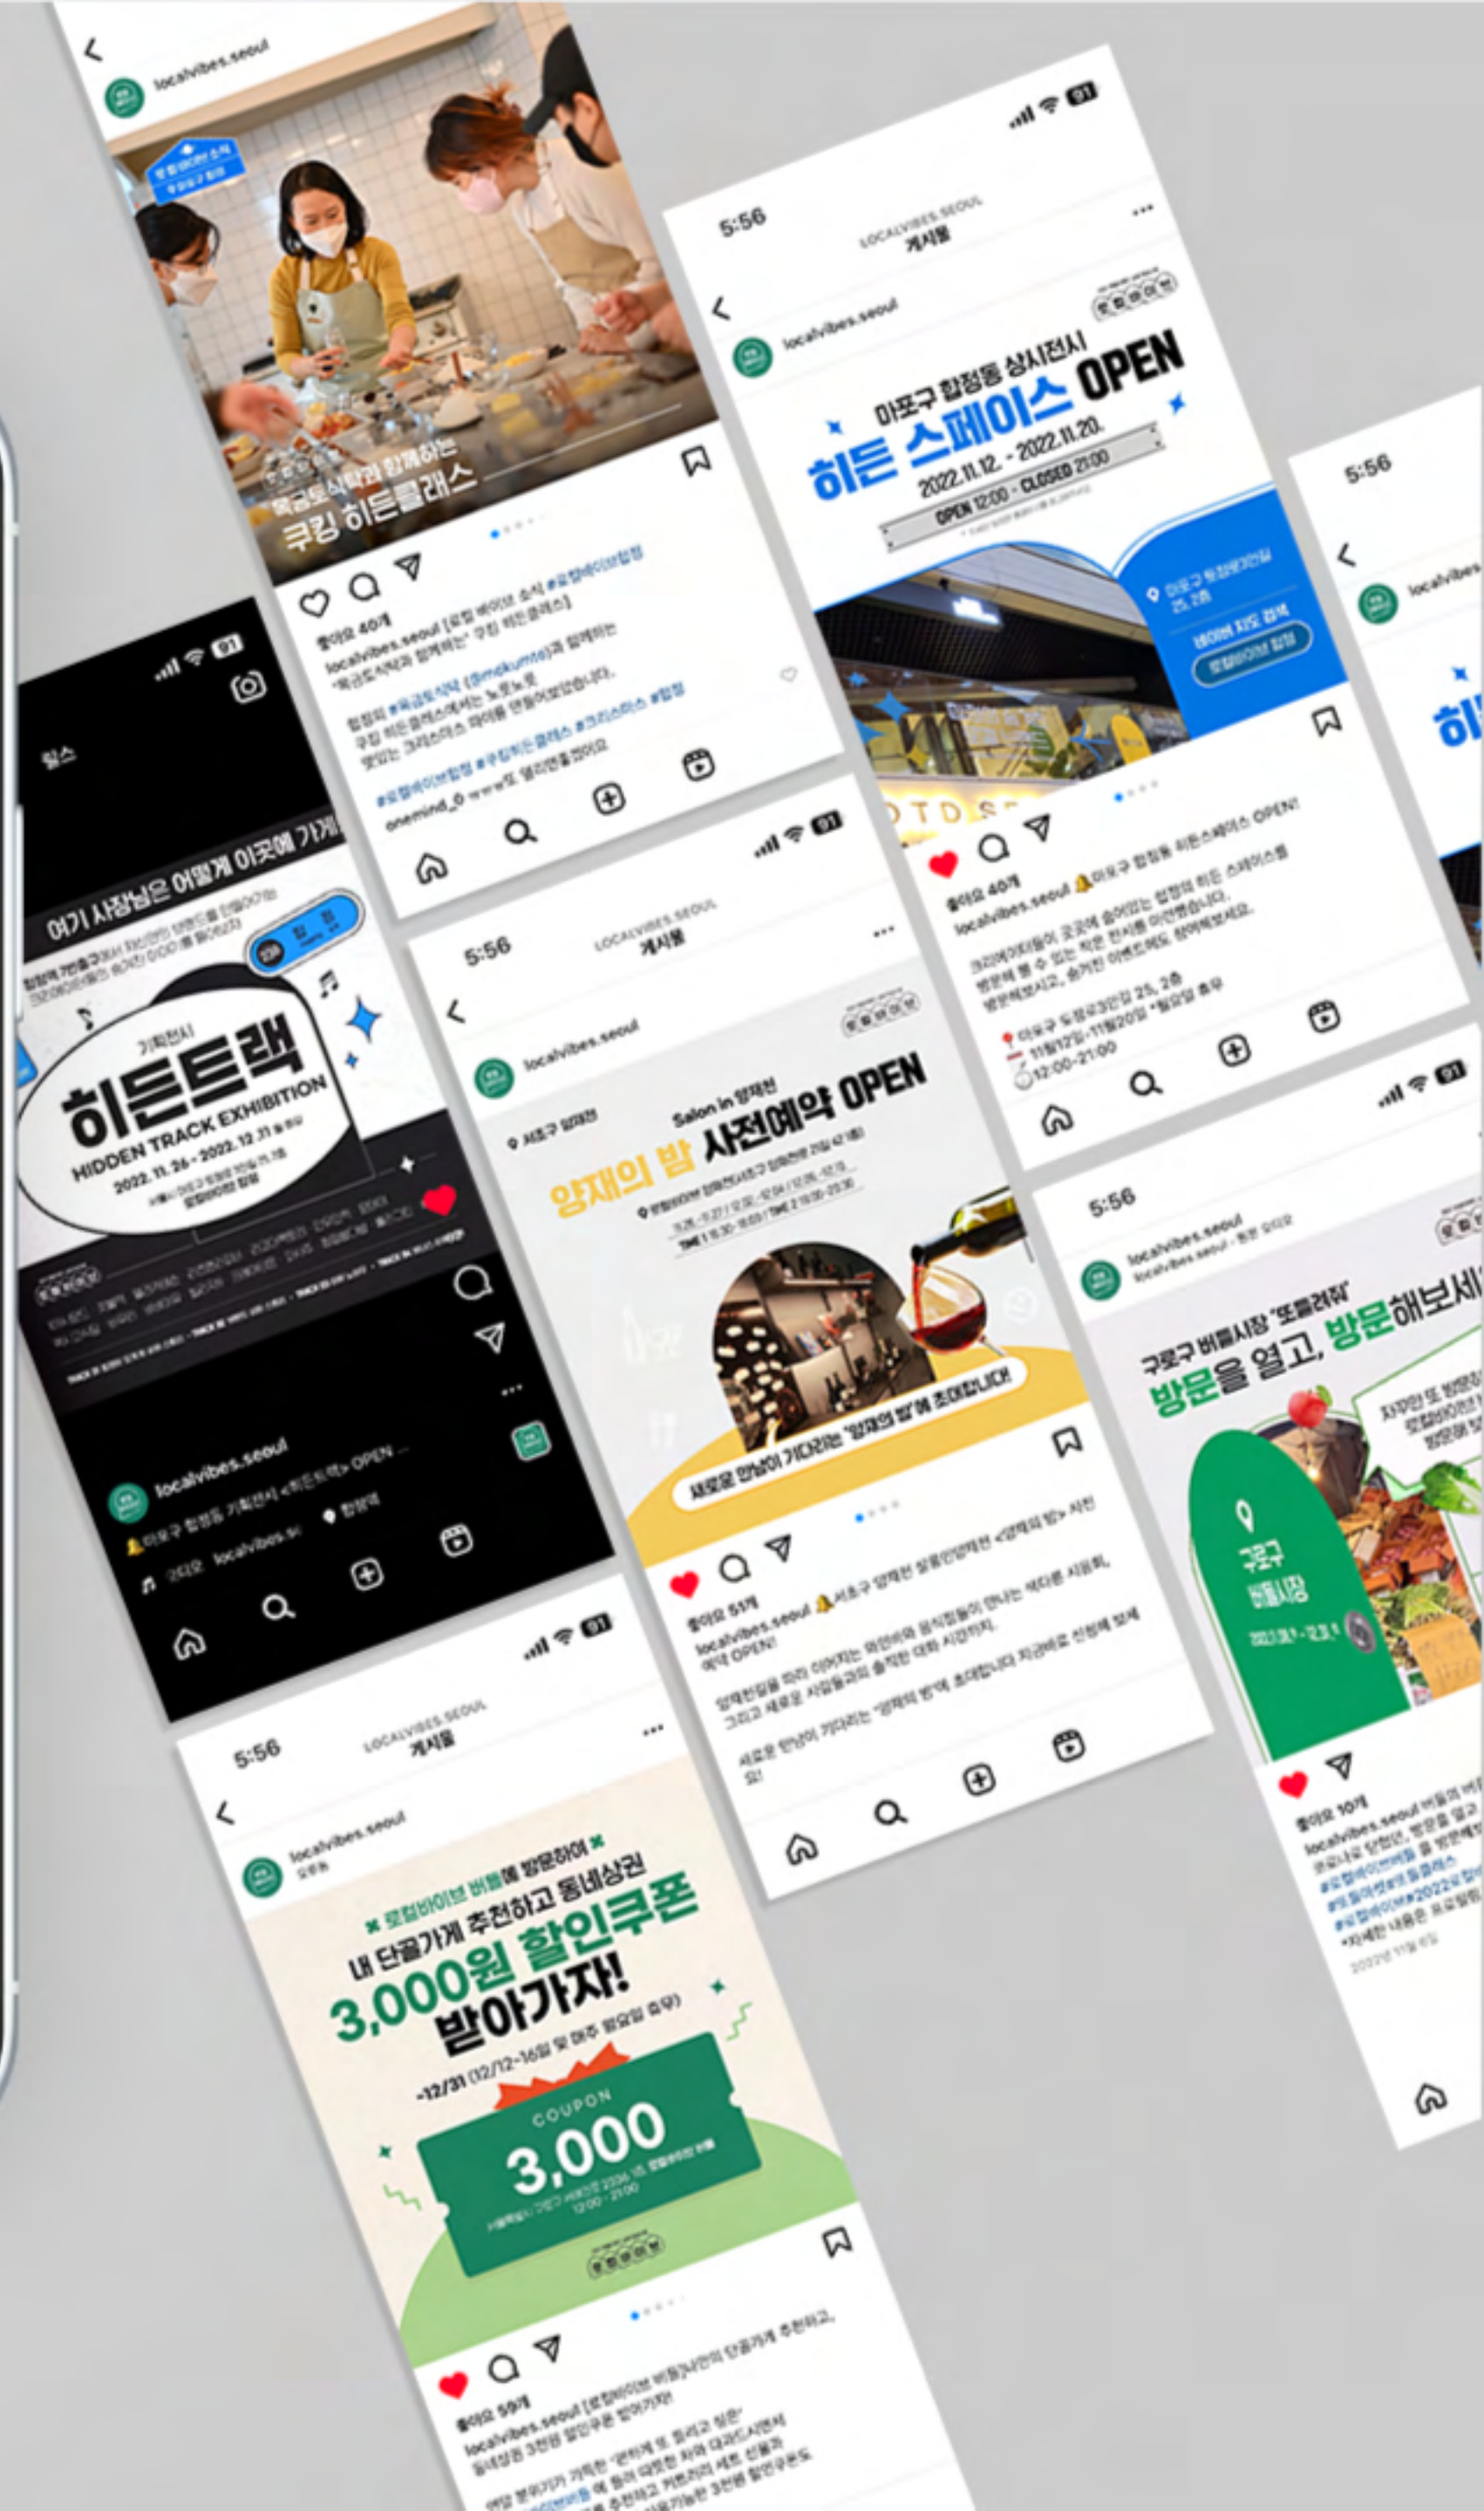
localvibes.seoul

목금토식탁과 함께하는
쿠킹 히든클래스

좋아요 40개
localvibes.seoul [로컬 바이브 소식 #로컬바이브합정
'목금토식탁과 함께하는' 쿠킹 히든클래스]
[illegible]

5:56
LOCALVIBES.SEOUL
게시물
localvibes.seoul
마포구 합정동 상시전시
히든 스페이스 OPEN
2022.11.12. - 2022.11.20.
OPEN 12:00 - CLOSED 21:00
마포구 독막로3안길 25, 2층
네이버 지도 검색
로컬바이브 합정

좋아요 40개
localvibes.seoul 마포구 합정동 히든스페이스 OPEN!
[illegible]
마포구 독막로3안길 25, 2층
11월12일~11월20일 *월요일 휴무
12:00~21:00

5:56

릴스
여기 사장님은 어떻게 이곳에 가게
기획전시
히든트랙
HIDDEN TRACK EXHIBITION
2022. 11. 26 - 2022. 12. 31
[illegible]
localvibes.seoul
마포구 합정동 기획전시 <히든트랙> OPEN ...
합정역
localvibes.seoul

5:56
LOCALVIBES.SEOUL
게시물
localvibes.seoul
서초구 양재천
Salon in 양재천
양재의 밤 사전예약 OPEN
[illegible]
새로운 만남이 기다리는 '양재의 밤'에 초대합니다!
좋아요 51개
localvibes.seoul 서초구 양재천 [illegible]
예약 OPEN!
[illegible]

5:56
localvibes.seoul
구로구 버들시장 '또들러줘'
방문을 열고, 방문해보세
구로구 버들시장
좋아요 10개
localvibes.seoul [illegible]

5:56
LOCALVIBES.SEOUL
게시물
localvibes.seoul
로컬바이브 버블에 방문하여
내 단골가게 추천하고 동네상권
3,000원 할인쿠폰 받아가자!
~12/31 (12/12-16일 및 매주 월요일 휴무)
COUPON
3,000
좋아요 59개
localvibes.seoul [로컬바이브 버블] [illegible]